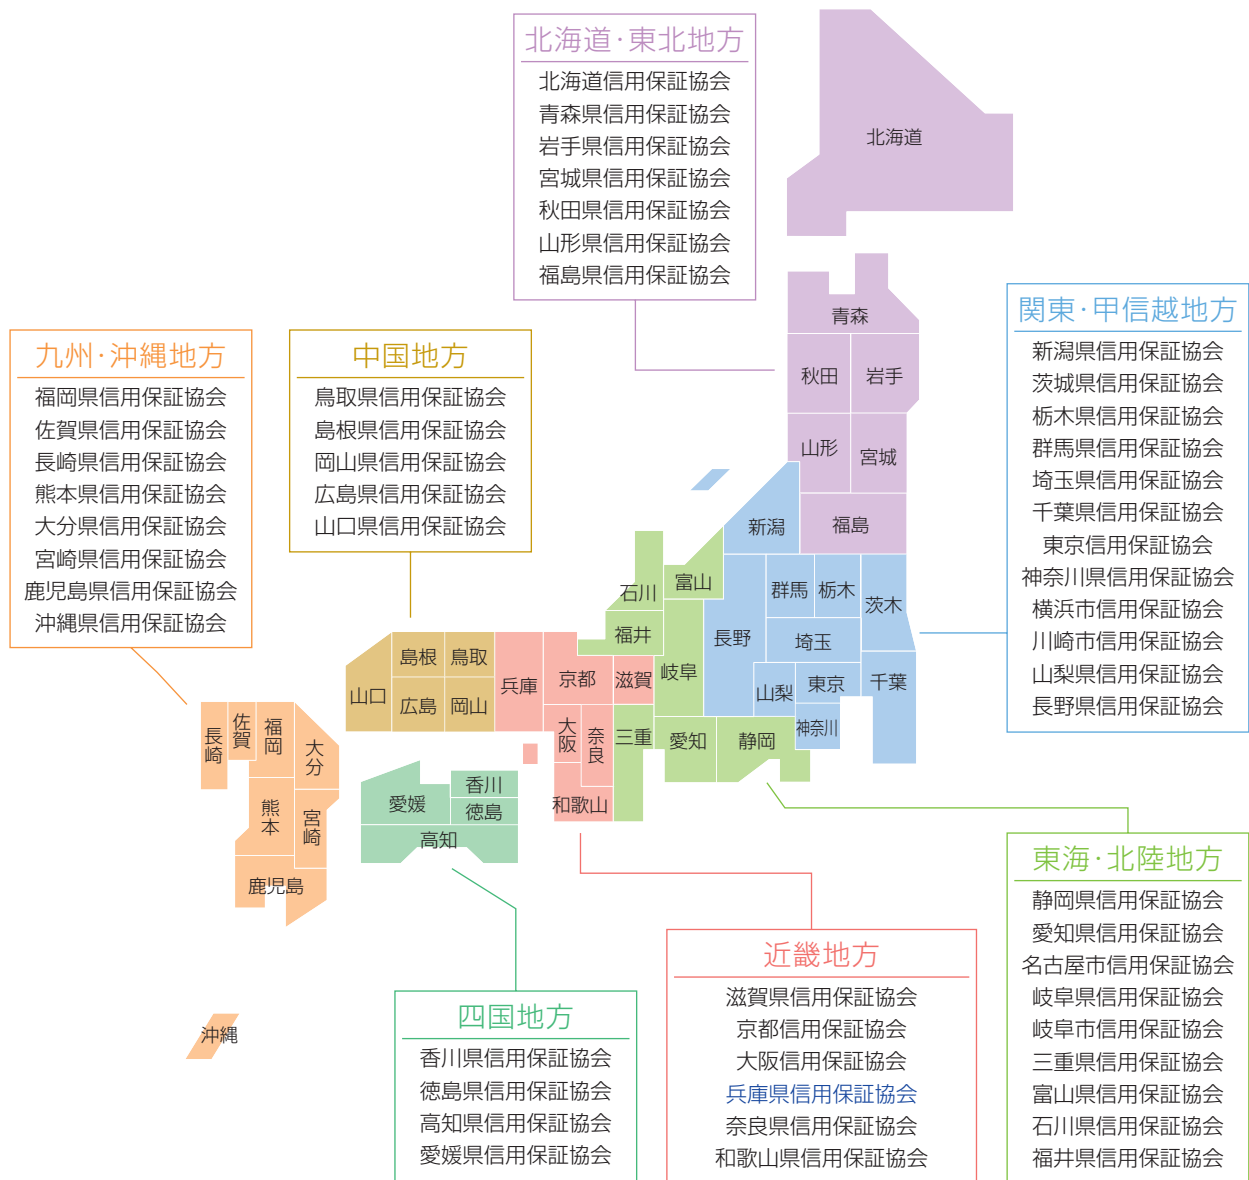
北海道・東北地方
北海道信用保証協会
青森県信用保証協会
岩手県信用保証協会
宮城県信用保証協会
秋田県信用保証協会
山形県信用保証協会
福島県信用保証協会

北海道

青森
秋田
岩手
山形
宮城
新潟
福島

関東・甲信越地方
新潟県信用保証協会
茨城県信用保証協会
栃木県信用保証協会
群馬県信用保証協会
埼玉県信用保証協会
千葉県信用保証協会
東京信用保証協会
神奈川県信用保証協会
横浜市信用保証協会
川崎市信用保証協会
山梨県信用保証協会
長野県信用保証協会

九州・沖縄地方
福岡県信用保証協会
佐賀県信用保証協会
長崎県信用保証協会
熊本県信用保証協会
大分県信用保証協会
宮崎県信用保証協会
鹿児島県信用保証協会
沖縄県信用保証協会

中国地方
鳥取県信用保証協会
島根県信用保証協会
岡山県信用保証協会
広島県信用保証協会
山口県信用保証協会

石川
富山
福井
群馬
栃木
茨城
長野
埼玉
島根
鳥取
兵庫
京都
滋賀
岐阜
山梨
東京
千葉
山口
広島
岡山
大阪
奈良
三重
愛知
静岡
神奈川
長崎
佐賀
福岡
大分
香川
愛媛
徳島
高知
和歌山
熊本
宮崎
鹿児島

東海・北陸地方
静岡県信用保証協会
愛知県信用保証協会
名古屋市信用保証協会
岐阜県信用保証協会
岐阜市信用保証協会
三重県信用保証協会
富山県信用保証協会
石川県信用保証協会
福井県信用保証協会

近畿地方
滋賀県信用保証協会
京都信用保証協会
大阪信用保証協会
兵庫県信用保証協会
奈良県信用保証協会
和歌山県信用保証協会

四国地方
香川県信用保証協会
徳島県信用保証協会
高知県信用保証協会
愛媛県信用保証協会

沖縄